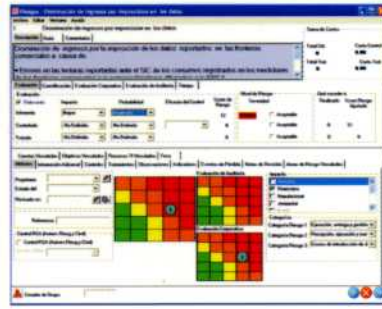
Riesgo - Disminución de ingresos por imposición de los datos

Descripción | Datos | Comentarios

Disminución de ingresos por la imposición de los datos reportados en las fronteras comerciales a causa de:

• Errores en las lecturas reportadas ante el SIC de los consumos registrados en los medidores

Datos de Costos

Evaluación | Cuantificación | Evaluación Corporativa | Evaluación de Auditoría | Tablero

Impacto | Probabilidad | Eficacia del Control | Nivel de Riesgo | Severidad

Aceptable

Aceptable

Aceptable

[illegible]

Evaluación de Auditoría

Evaluación Corporativa

Impacto

Categorías

Categoría Riesgo 1

Categoría Riesgo 2

Categoría Riesgo 3

Referencia

Estados de Riesgo